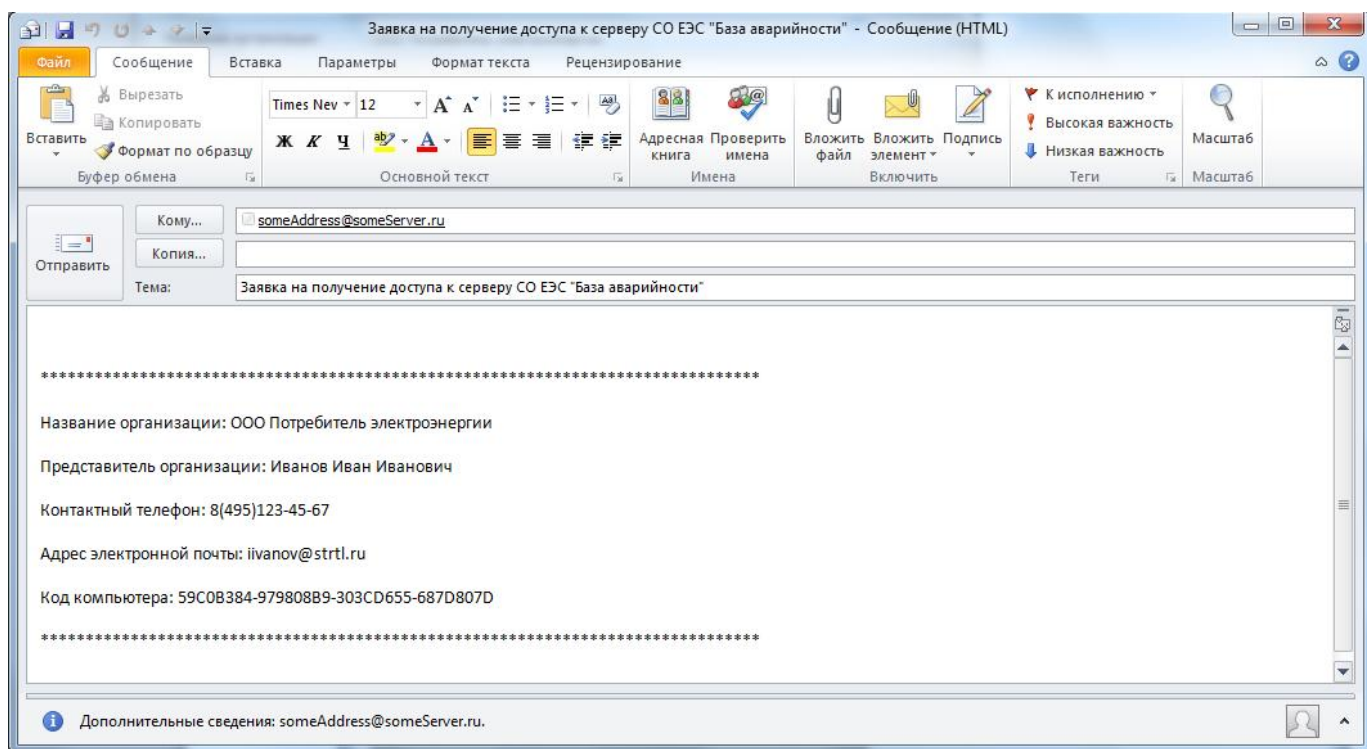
Заявка на получение доступа к серверу СО ЕЭС "База аварийности" - Сообщение (HTML)

Файл | Сообщение | Вставка | Параметры | Формат текста | Рецензирование

Вставить
Вырезать
Копировать
Формат по образцу
Буфер обмена

Times Nev 12
Ж К Ч
Основной текст

Адресная книга
Проверить имена
Имена

Вложить файл
Вложить элемент
Подпись
Включить

К исполнению
Высокая важность
Низкая важность
Теги

Масштаб
Масштаб

Отправить
Кому... someAddress@someServer.ru
Копия...
Тема: Заявка на получение доступа к серверу СО ЕЭС "База аварийности"

********************************************************************************

Название организации: ООО Потребитель электроэнергии

Представитель организации: Иванов Иван Иванович

Контактный телефон: 8(495)123-45-67

Адрес электронной почты: iivanov@strtl.ru

Код компьютера: 59C0B384-979808B9-303CD655-687D807D

********************************************************************************

Дополнительные сведения: someAddress@someServer.ru.